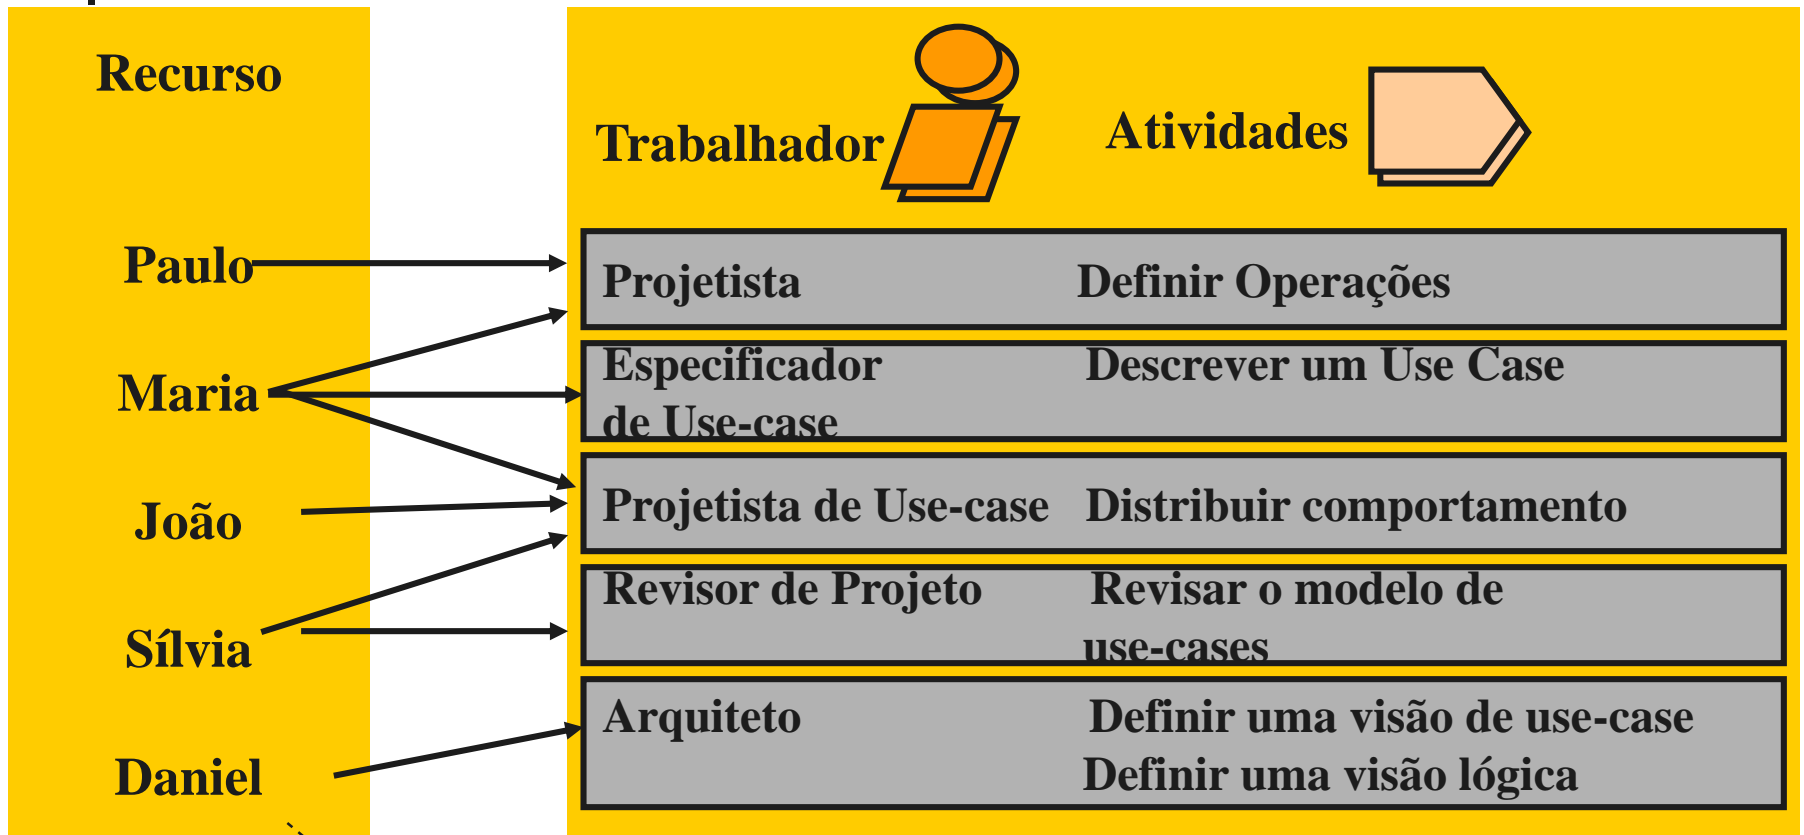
Recurso

Paulo

Maria

João

Sílvia

Daniel

Trabalhador

Atividades

| Projetista | Definir Operações |
|---|---|
| Especificador de Use-case | Descrever um Use Case |
| Projetista de Use-case | Distribuir comportamento |
| Revisor de Projeto | Revisar o modelo de use-cases |
| Arquiteto | Definir uma visão de use-case Definir uma visão lógica |